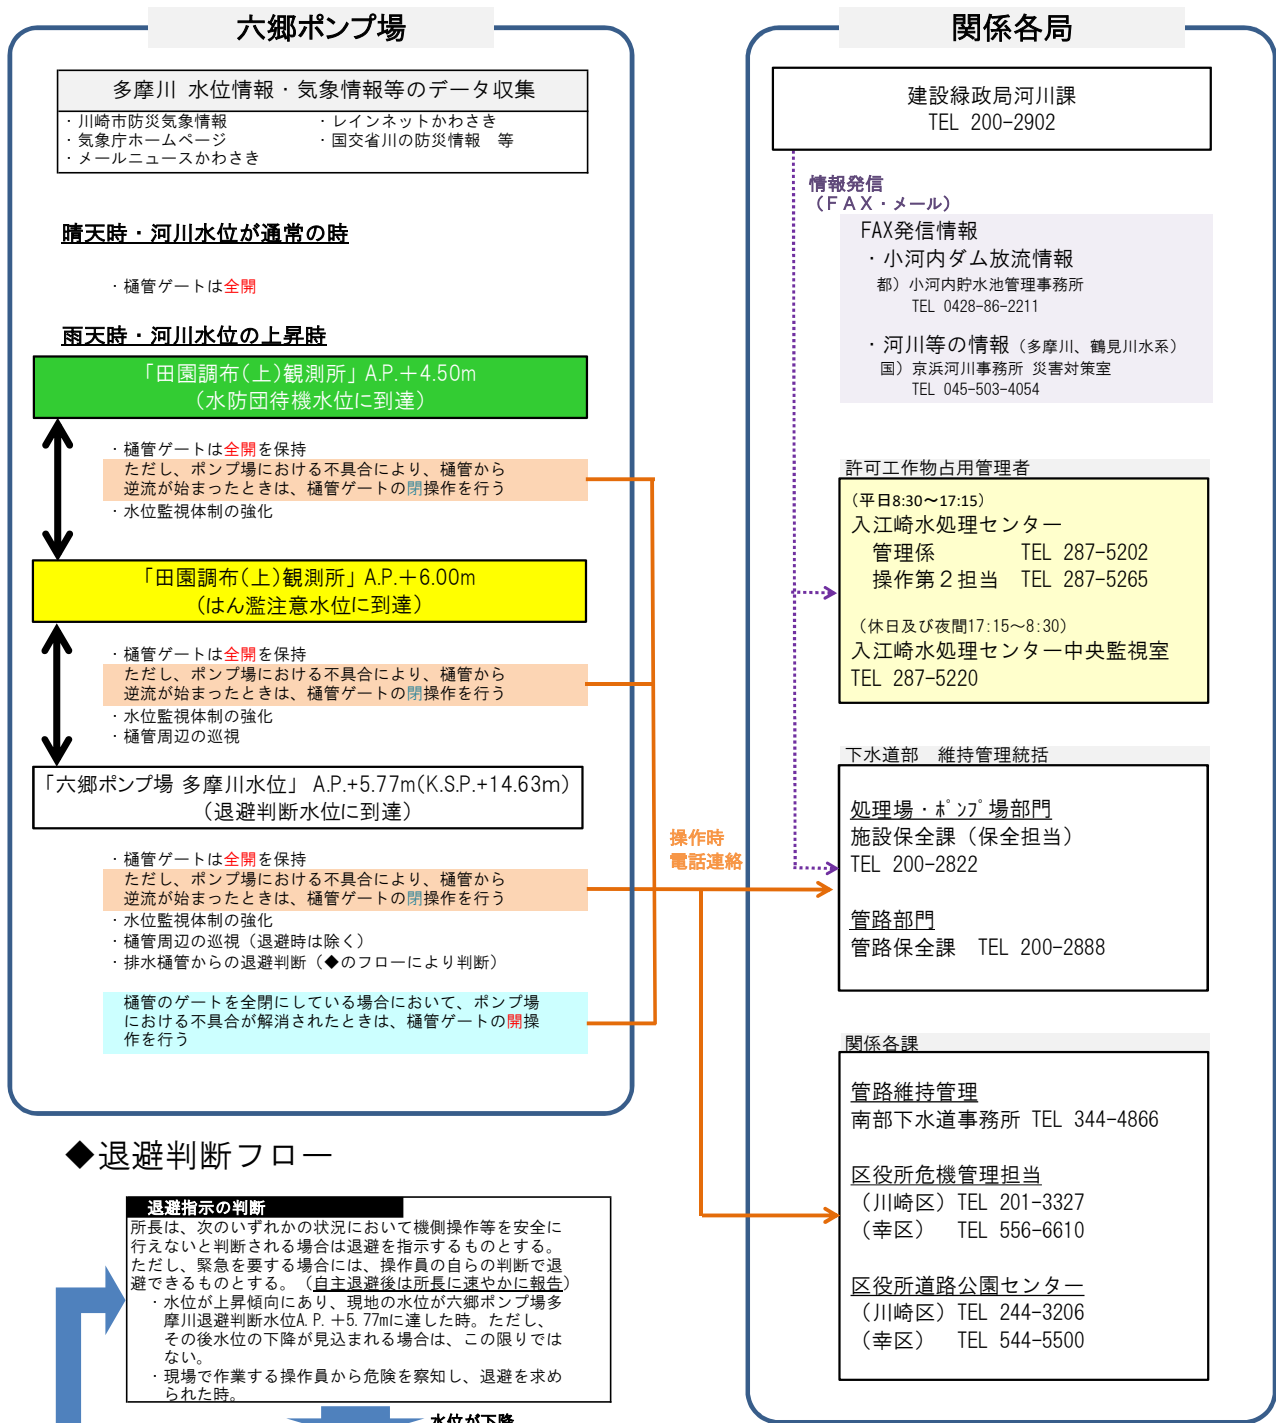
六郷ポンプ場

多摩川 水位情報・気象情報等のデータ収集
・川崎市防災気象情報
・気象庁ホームページ
・メールニュースかわさき
・レインネットかわさき
・国交省川の防災情報 等

晴天時・河川水位が通常の時

・樋管ゲートは全開

雨天時・河川水位の上昇時

「田園調布(上)観測所」A.P.+4.50m
(水防団待機水位に到達)

・樋管ゲートは全開を保持
ただし、ポンプ場における不具合により、樋管から逆流が始まったときは、樋管ゲートの閉操作を行う
・水位監視体制の強化

「田園調布(上)観測所」A.P.+6.00m
(はん濫注意水位に到達)

・樋管ゲートは全開を保持
ただし、ポンプ場における不具合により、樋管から逆流が始まったときは、樋管ゲートの閉操作を行う
・水位監視体制の強化
・樋管周辺の巡視

「六郷ポンプ場 多摩川水位」 A.P.+5.77m(K.S.P.+14.63m)
(退避判断水位に到達)

・樋管ゲートは全開を保持
ただし、ポンプ場における不具合により、樋管から逆流が始まったときは、樋管ゲートの閉操作を行う
・水位監視体制の強化
・樋管周辺の巡視(退避時は除く)
・排水樋管からの退避判断(◆のフローにより判断)

樋管のゲートを全閉にしている場合において、ポンプ場における不具合が解消されたときは、樋管ゲートの開操作を行う

操作時
電話連絡

◆退避判断フロー

退避指示の判断
所長は、次のいずれかの状況において機側操作等を安全に行えないと判断される場合は退避を指示するものとする。ただし、緊急を要する場合には、操作員の自らの判断で退避できるものとする。(自主退避後は所長に速やかに報告)
・水位が上昇傾向にあり、現地の水位が六郷ポンプ場多摩川退避判断水位A.P.+5.77mに達した時。ただし、その後水位の下降が見込まれる場合は、この限りではない。
・現場で作業する操作員から危険を察知し、退避を求められた時。

水位が下降

関係各局

建設緑政局河川課
TEL 200-2902

情報発信
(FAX・メール)

FAX発信情報
・小河内ダム放流情報
都)小河内貯水池管理事務所
TEL 0428-86-2211

・河川等の情報(多摩川、鶴見川水系)
国)京浜河川事務所 災害対策室
TEL 045-503-4054

許可工作物占用管理者
(平日8:30~17:15)
入江崎水処理センター
管理係 TEL 287-5202
操作第2担当 TEL 287-5265

(休日及び夜間17:15~8:30)
入江崎水処理センター中央監視室
TEL 287-5220

下水道部 維持管理統括
処理場・ポンプ場部門
施設保全課(保全担当)
TEL 200-2822

管路部門
管路保全課 TEL 200-2888

関係各課
管路維持管理
南部下水道事務所 TEL 344-4866

区役所危機管理担当
(川崎区) TEL 201-3327
(幸区) TEL 556-6610

区役所道路公園センター
(川崎区) TEL 244-3206
(幸区) TEL 544-5500